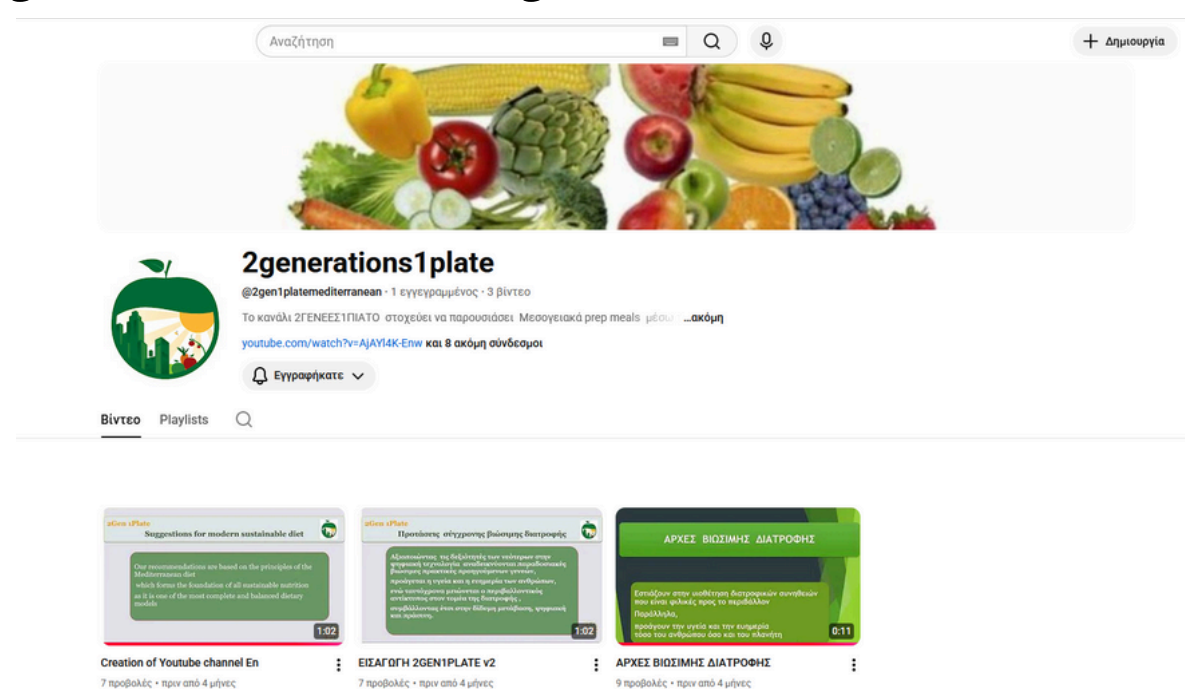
Αναζήτηση

+ Δημιουργία

2generations1plate

@2gen1platemediterranean · 1 εγγεγραμμένος · 3 βίντεο

Το κανάλι 2ΓΕΝΕΕΣ1ΠΙΑΤΟ στοχεύει να παρουσιάσει Μεσογειακά prep meals μέσω ...ακόμη

youtube.com/watch?v=AjAYl4K-Enw και 8 ακόμη σύνδεσμοι

Εγγραφήκατε

Βίντεο Playlists

2Gen 1Plate
Suggestions for modern sustainable diet

Our recommendations are based on the principles of the Mediterranean diet which forms the foundation of all sustainable nutrition as it is one of the most complete and balanced dietary models

1:02

Creation of Youtube channel En

7 προβολές · πριν από 4 μήνες

2Gen 1Plate
Προτάσεις σύγχρονης βιώσιμης διατροφής

Αξιοποιώντας τις δεξιότητες των νεότερων στην ψηφιακή τεχνολογία αναδεικνύονται παραδοσιακές βιώσιμες πρακτικές προηγούμενων γενεών, προάγεται η υγεία και η ευημερία των ανθρώπων, ενώ ταυτόχρονα μειώνεται ο περιβαλλοντικός αντίκτυπος στον τομέα της διατροφής, συμβάλλοντας έτσι στην δίδυμη μετάβαση, ψηφιακή και πράσινη.

1:02

ΕΙΣΑΓΩΓΗ 2GEN1PLATE v2

7 προβολές · πριν από 4 μήνες

ΑΡΧΕΣ ΒΙΩΣΙΜΗΣ ΔΙΑΤΡΟΦΗΣ

Εστιάζουν στην υιοθέτηση διατροφικών συνηθειών που είναι φιλικές προς το περιβάλλον
Παράλληλα,
προάγουν την υγεία και την ευημερία τόσο του ανθρώπου όσο και του πλανήτη

0:11

ΑΡΧΕΣ ΒΙΩΣΙΜΗΣ ΔΙΑΤΡΟΦΗΣ

9 προβολές · πριν από 4 μήνες